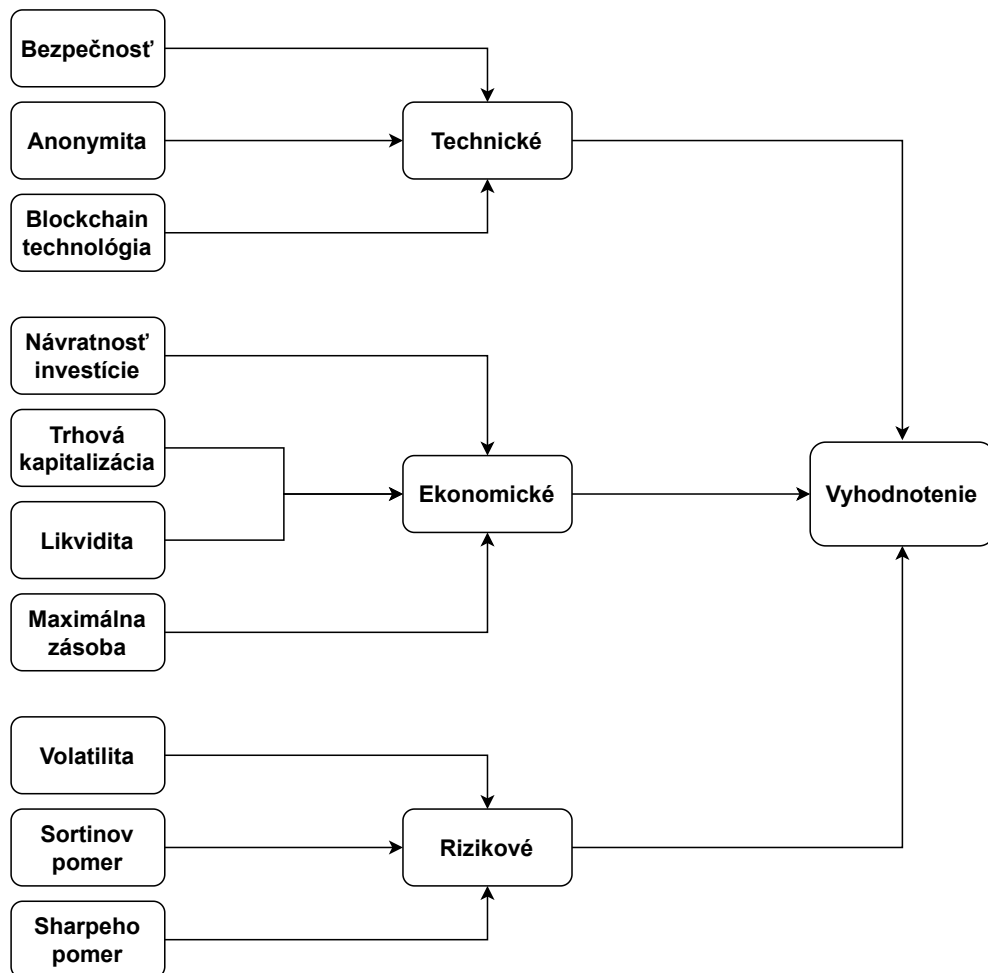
Bezpečnosť

Anonymita

Blockchain technológia

Technické

Návratnosť investície

Trhová kapitalizácia

Likvidita

Maximálna zásoba

Ekonomické

Vyhodnotenie

Volatilita

Sortinov pomer

Sharpeho pomer

Rizikové